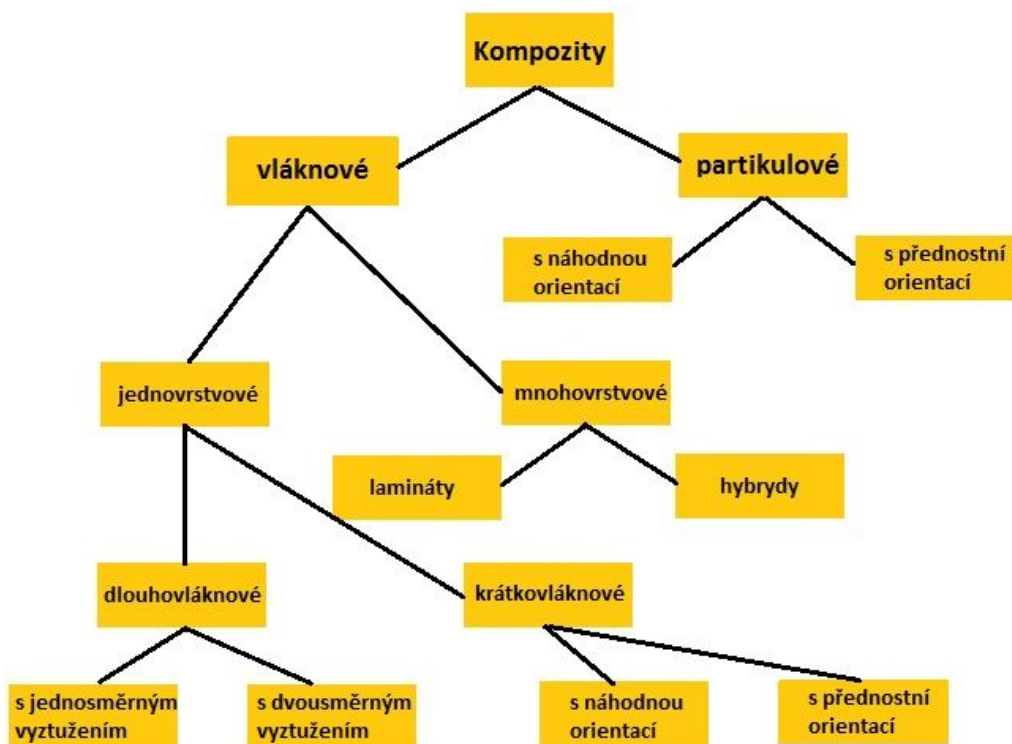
Kompozity

vláknové

partikulové

s náhodnou orientací

s přednostní orientací

jednovrstvové

mnohovrstvové

lamináty

hybrydy

dlouhovláknové

krátkovláknové

s jednosměrným vyztužením

s dvousměrným vyztužením

s náhodnou orientací

s přednostní orientací